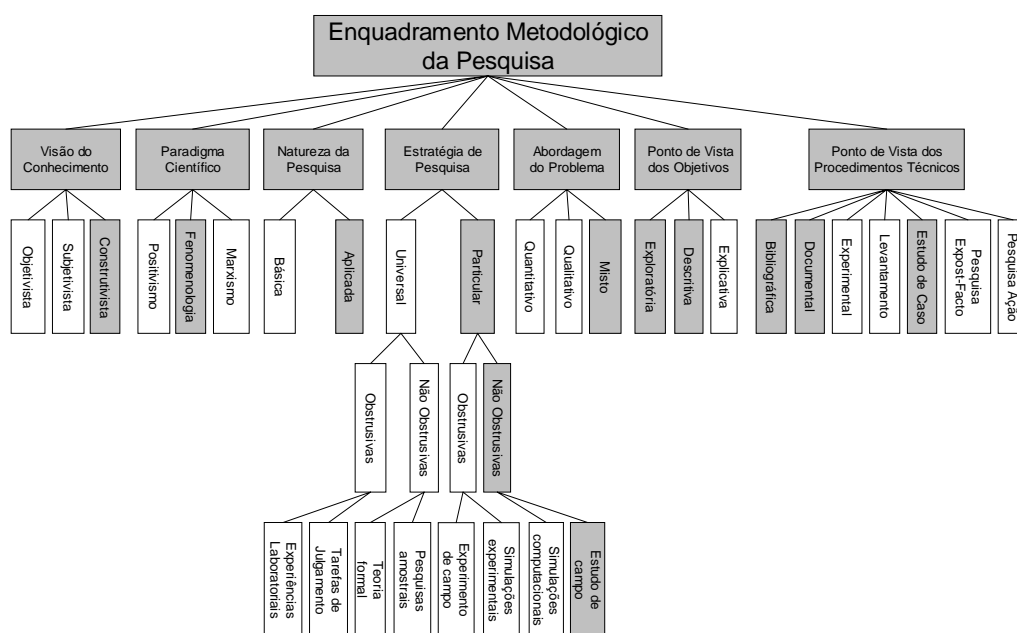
Enquadramento Metodológico da Pesquisa

Visão do Conhecimento
Objetivista
Subjetivista
Construtivista

Paradigma Científico
Positivismo
Fenomenologia
Marxismo

Natureza da Pesquisa
Básica
Aplicada

Estratégia de Pesquisa
Universal
Obstrusivas
Experiências Laboratoriais
Tarefas de Julgamento
Não Obstrusivas
Teoria formal
Pesquisas amostrais
Particular
Obstrusivas
Experimento de campo
Simulações experimentais
Não Obstrusivas
Simulações computacionais
Estudo de campo

Abordagem do Problema
Quantitativo
Qualitativo
Misto

Ponto de Vista dos Objetivos
Exploratória
Descritiva
Explicativa

Ponto de Vista dos Procedimentos Técnicos
Bibliográfica
Documental
Experimental
Levantamento
Estudo de Caso
Pesquisa Expost-Facto
Pesquisa Ação